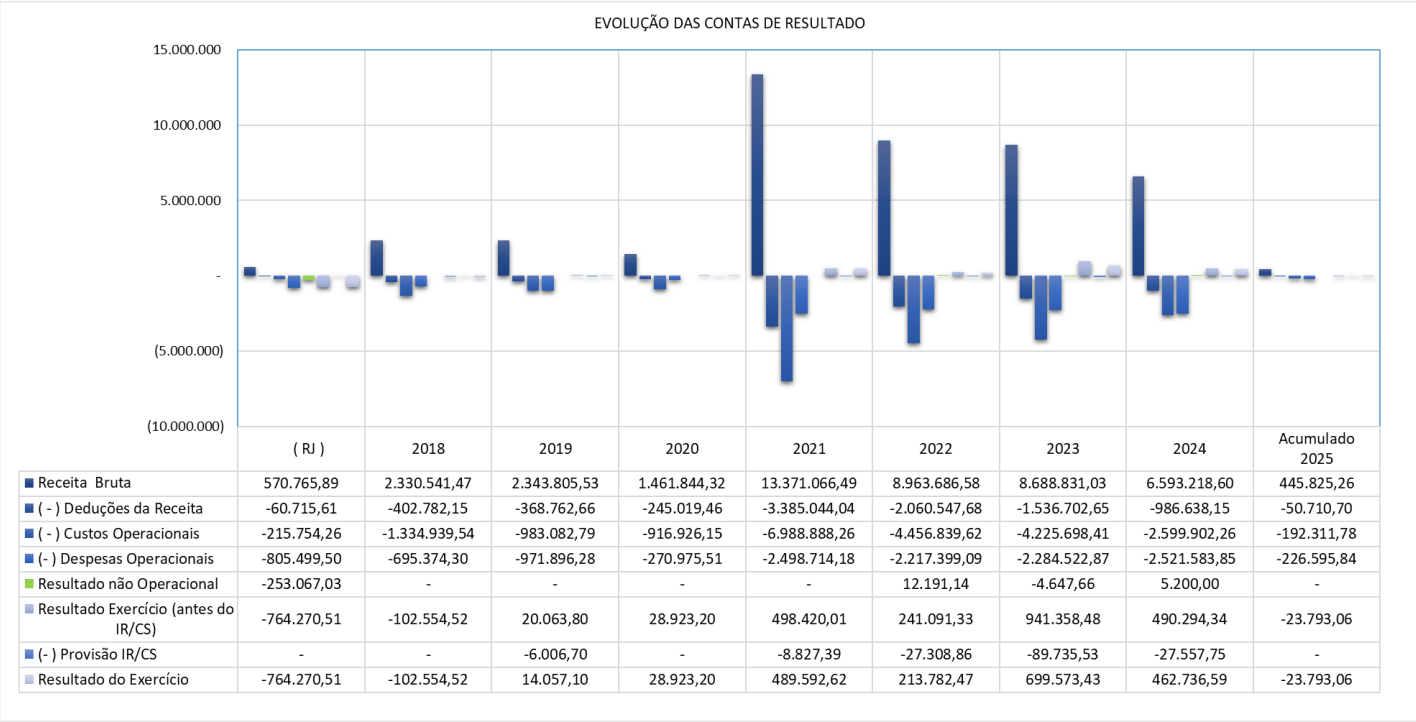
EVOLUÇÃO DAS CONTAS DE RESULTADO

15.000.000
10.000.000
5.000.000
-
(5.000.000)
(10.000.000)

| | ( RJ ) | 2018 | 2019 | 2020 | 2021 | 2022 | 2023 | 2024 | Acumulado 2025 |
|---|---|---|---|---|---|---|---|---|---|
| Receita Bruta | 570.765,89 | 2.330.541,47 | 2.343.805,53 | 1.461.844,32 | 13.371.066,49 | 8.963.686,58 | 8.688.831,03 | 6.593.218,60 | 445.825,26 |
| ( - ) Deduções da Receita | -60.715,61 | -402.782,15 | -368.762,66 | -245.019,46 | -3.385.044,04 | -2.060.547,68 | -1.536.702,65 | -986.638,15 | -50.710,70 |
| ( - ) Custos Operacionais | -215.754,26 | -1.334.939,54 | -983.082,79 | -916.926,15 | -6.988.888,26 | -4.456.839,62 | -4.225.698,41 | -2.599.902,26 | -192.311,78 |
| (- ) Despesas Operacionais | -805.499,50 | -695.374,30 | -971.896,28 | -270.975,51 | -2.498.714,18 | -2.217.399,09 | -2.284.522,87 | -2.521.583,85 | -226.595,84 |
| Resultado não Operacional | -253.067,03 | - | - | - | - | 12.191,14 | -4.647,66 | 5.200,00 | - |
| Resultado Exercício (antes do IR/CS) | -764.270,51 | -102.554,52 | 20.063,80 | 28.923,20 | 498.420,01 | 241.091,33 | 941.358,48 | 490.294,34 | -23.793,06 |
| (- ) Provisão IR/CS | - | - | -6.006,70 | - | -8.827,39 | -27.308,86 | -89.735,53 | -27.557,75 | - |
| Resultado do Exercício | -764.270,51 | -102.554,52 | 14.057,10 | 28.923,20 | 489.592,62 | 213.782,47 | 699.573,43 | 462.736,59 | -23.793,06 |